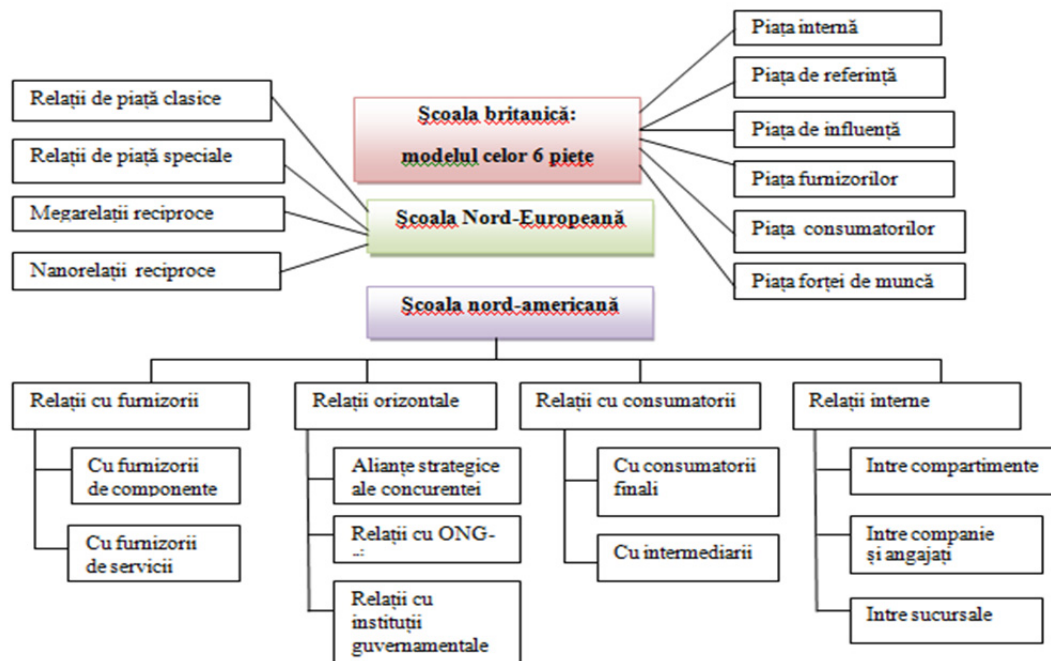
Piața internă

Piața de referință

Piața de influență

Piața furnizorilor

Piața consumatorilor

Piața forței de muncă

Relații de piață clasice

Relații de piață speciale

Megarelații reciproce

Nanorelații reciproce

Școala britanică: modelul celor 6 piețe

Școala Nord-Europeană

Școala nord-americană

Relații cu furnizorii

Cu furnizorii de componente

Cu furnizorii de servicii

Relații orizontale

Alianțe strategice ale concurenței

Relații cu ONG-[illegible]

Relații cu instituții guvernamentale

Relații cu consumatorii

Cu consumatorii finali

Cu intermediarii

Relații interne

Intre compartimente

Intre companie și angajați

Intre sucursale